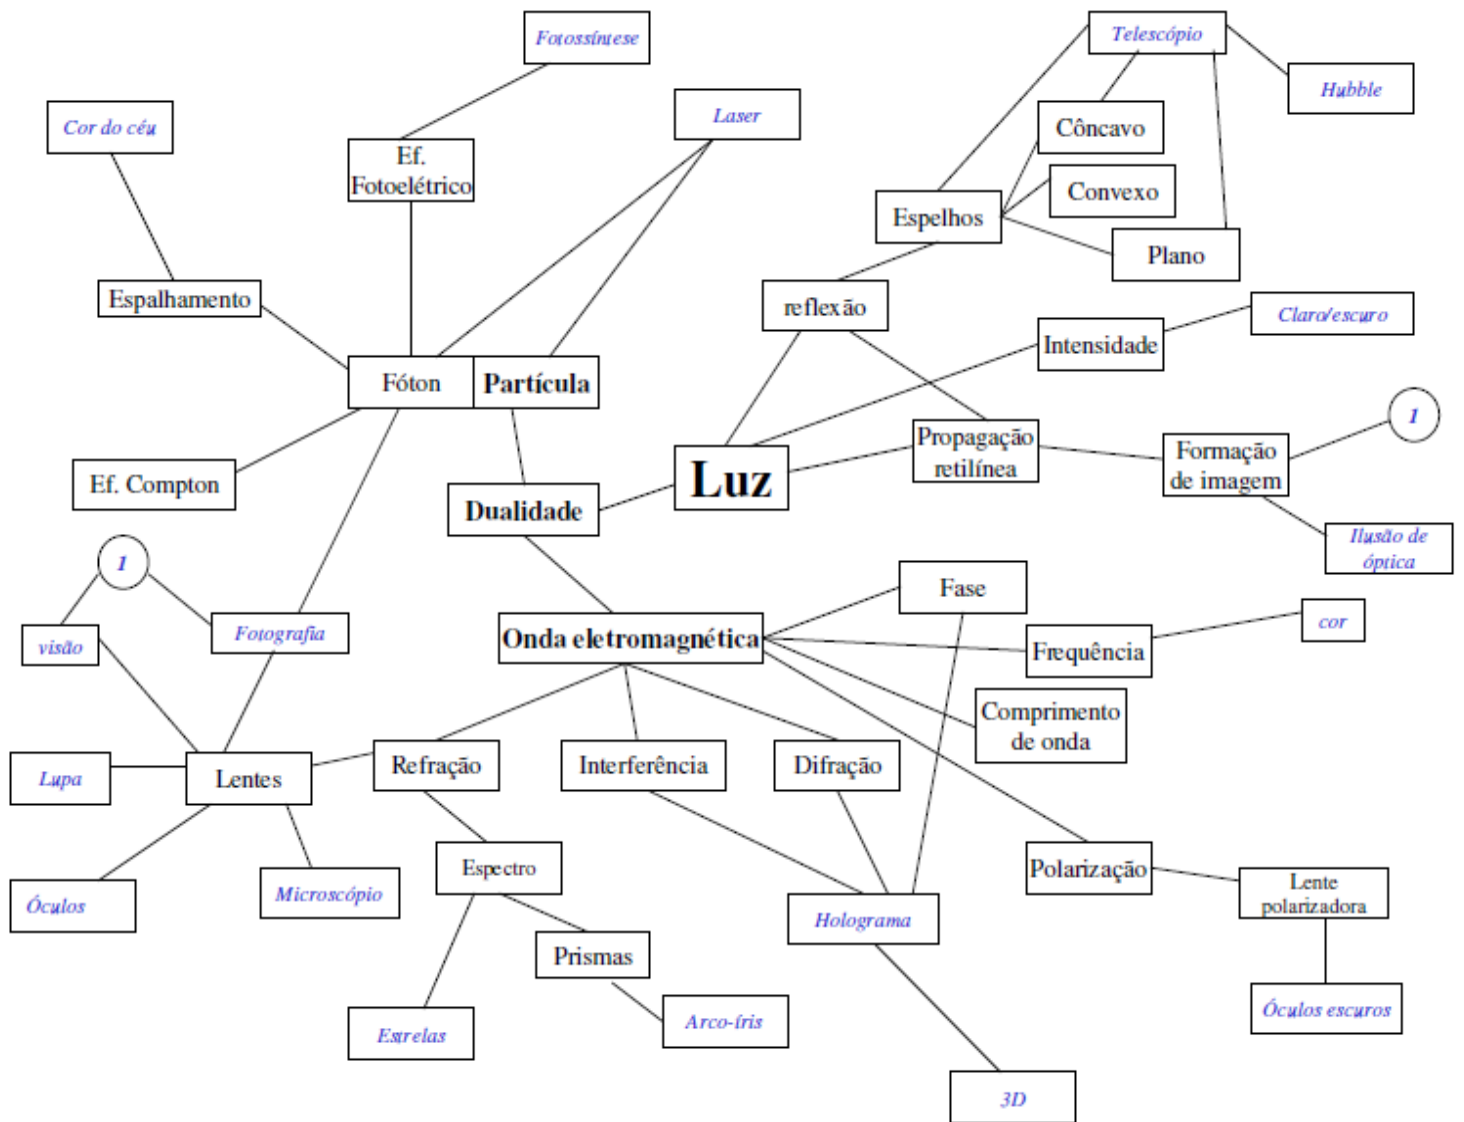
Fotossíntese

Telescópio

Hubble

Cor do céu

Laser

Ef. Fotoelétrico

Côncavo

Convexo

Espelhos

Plano

Espalhamento

reflexão

Claro/escuro

Intensidade

Fóton

Partícula

1

Propagação retilínea

Formação de imagem

Luz

Ef. Compton

Dualidade

Ilusão de óptica

1

Fase

cor

visão

Fotografia

Onda eletromagnética

Frequência

Comprimento de onda

Lupa

Lentes

Refração

Interferência

Difração

Polarização

Lente polarizadora

Espectro

Óculos

Microscópio

Holograma

Prismas

Óculos escuros

Arco-íris

Estrelas

3D